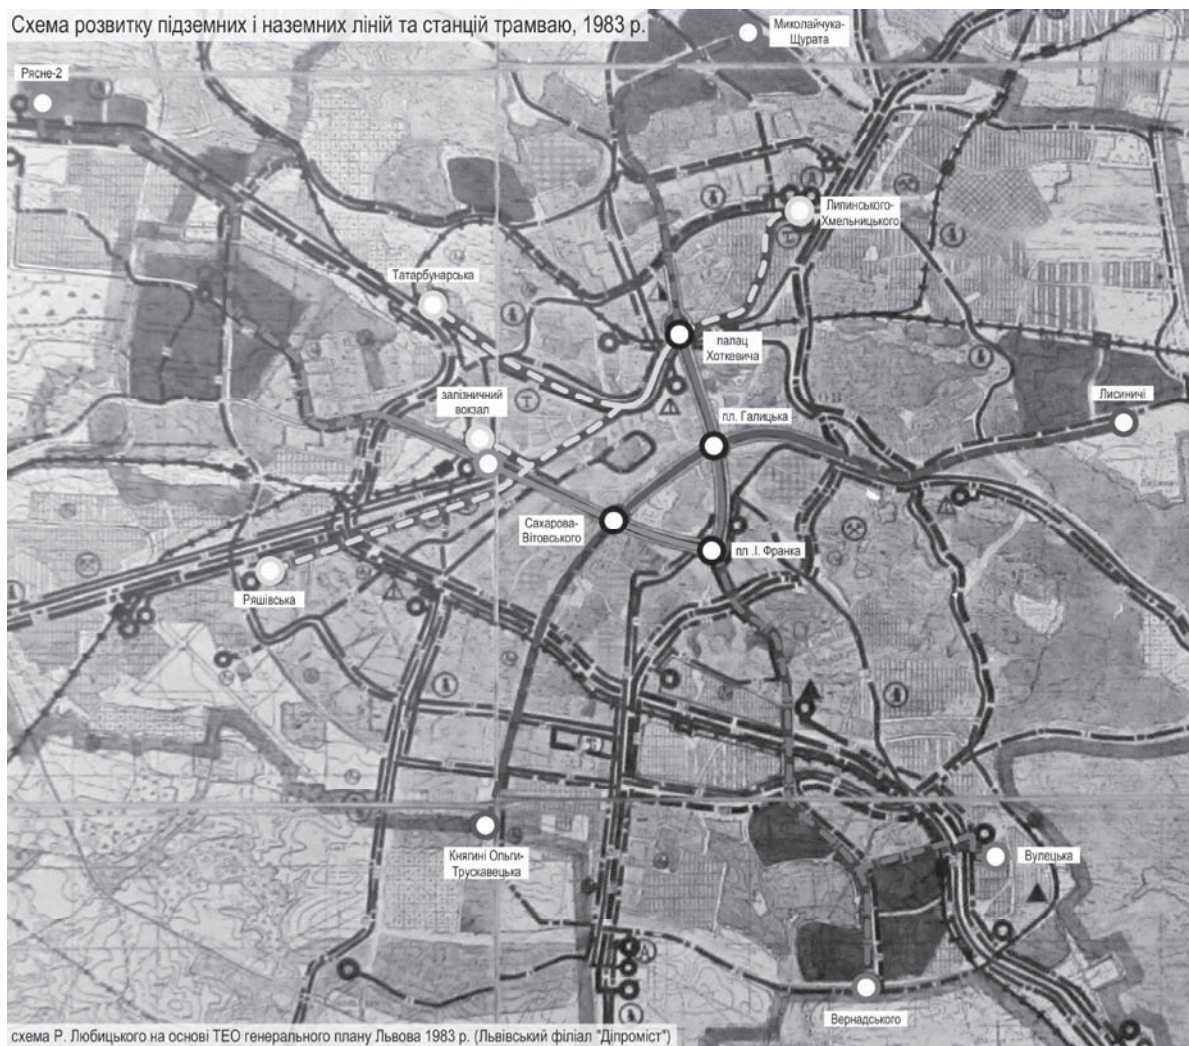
Схема розвитку підземних і наземних ліній та станцій трамваю, 1983 р.

Миколайчука-Щурата

Рясне-2

Липинського-Хмельницького

Татарбунарська

палац Хоткевича

залізничний вокзал

Лисиничі

пл. Галицька

Сахарова-Вітовського

пл. І. Франка

Рябівська

Княгині Ольги-Трускавецька

Вулецька

Вернадського

схема Р. Любицького на основі ТЕО генерального плану Львова 1983 р. (Львівський філіал "Дніпроміст")